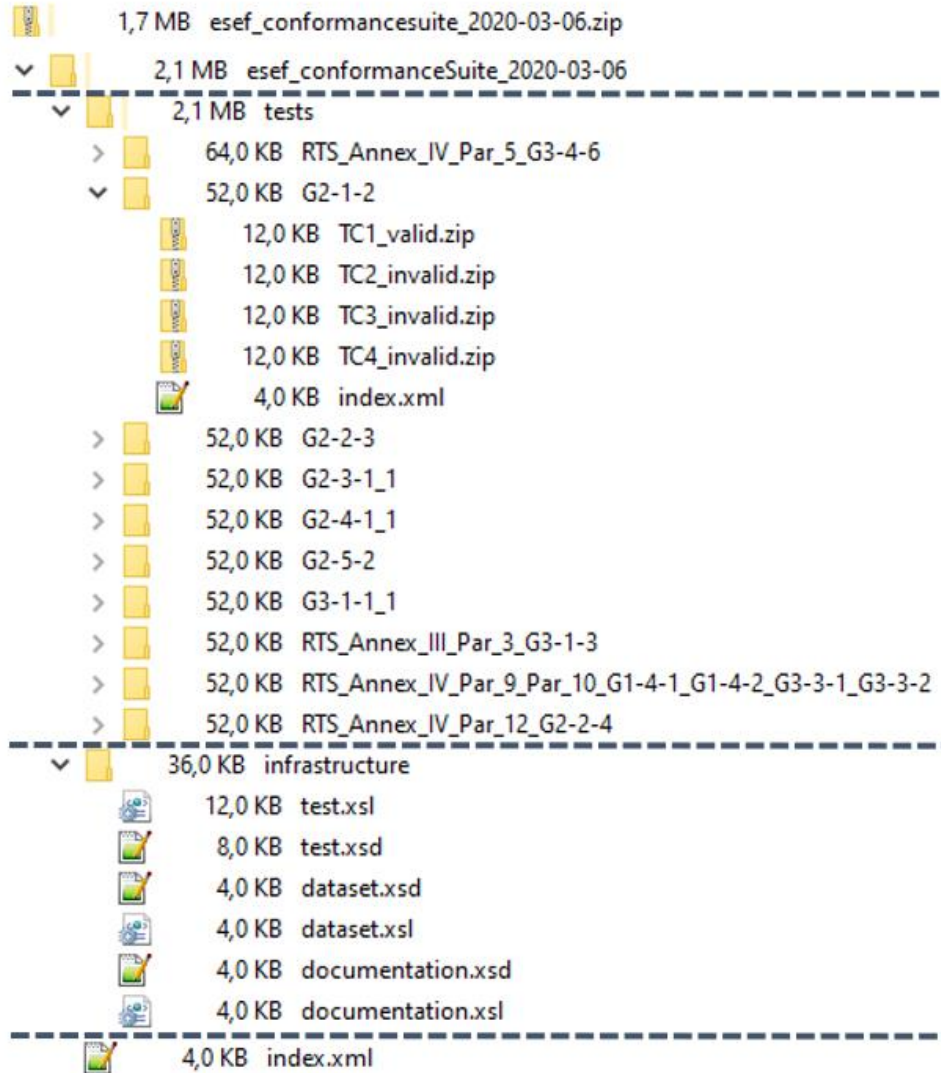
1,7 MB esef_conformancesuite_2020-03-06.zip
2,1 MB esef_conformanceSuite_2020-03-06
2,1 MB tests
64,0 KB RTS_Annex_IV_Par_5_G3-4-6
52,0 KB G2-1-2
12,0 KB TC1_valid.zip
12,0 KB TC2_invalid.zip
12,0 KB TC3_invalid.zip
12,0 KB TC4_invalid.zip
4,0 KB index.xml
52,0 KB G2-2-3
52,0 KB G2-3-1_1
52,0 KB G2-4-1_1
52,0 KB G2-5-2
52,0 KB G3-1-1_1
52,0 KB RTS_Annex_III_Par_3_G3-1-3
52,0 KB RTS_Annex_IV_Par_9_Par_10_G1-4-1_G1-4-2_G3-3-1_G3-3-2
52,0 KB RTS_Annex_IV_Par_12_G2-2-4
36,0 KB infrastructure
12,0 KB test.xsl
8,0 KB test.xsd
4,0 KB dataset.xsd
4,0 KB dataset.xsl
4,0 KB documentation.xsd
4,0 KB documentation.xsl
4,0 KB index.xml